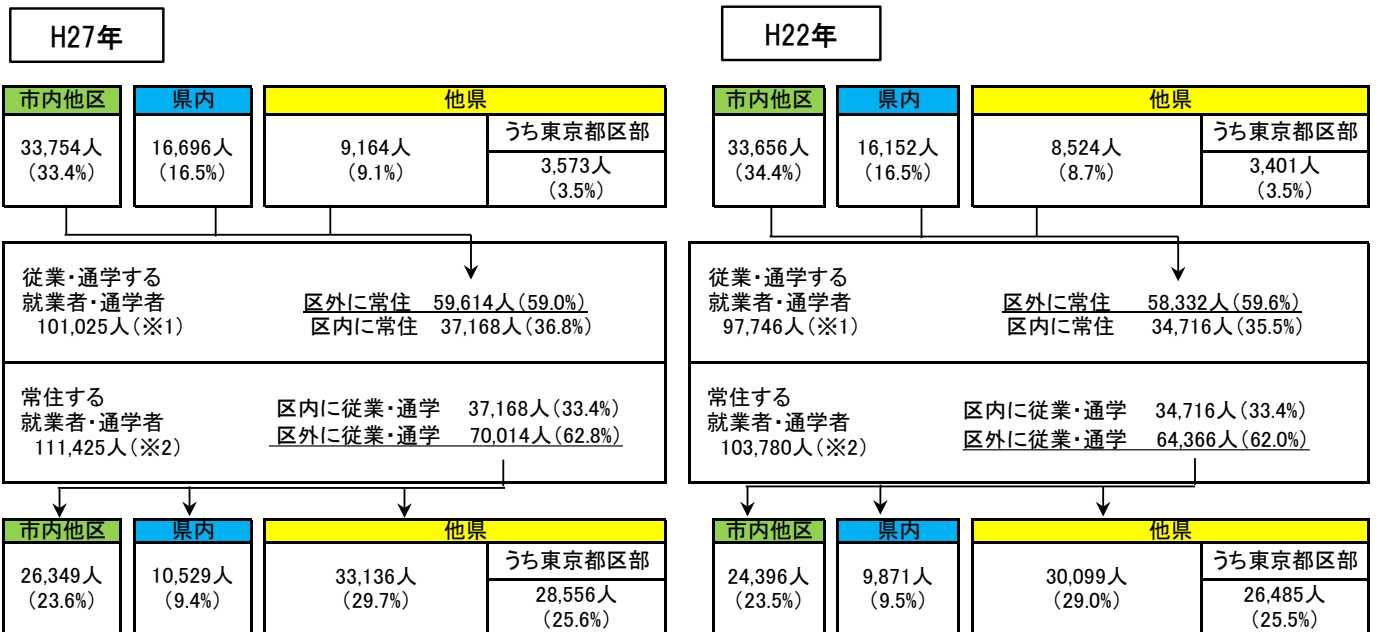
H27年

市内他区
33,754人
(33.4%)

県内
16,696人
(16.5%)

他県
9,164人
(9.1%)

うち東京都区部
3,573人
(3.5%)

従業・通学する
就業者・通学者
101,025人(※1)

区外に常住 59,614人(59.0%)
区内に常住 37,168人(36.8%)

常住する
就業者・通学者
111,425人(※2)

区内に従業・通学 37,168人(33.4%)
区外に従業・通学 70,014人(62.8%)

市内他区
26,349人
(23.6%)

県内
10,529人
(9.4%)

他県
33,136人
(29.7%)

うち東京都区部
28,556人
(25.6%)

H22年

市内他区
33,656人
(34.4%)

県内
16,152人
(16.5%)

他県
8,524人
(8.7%)

うち東京都区部
3,401人
(3.5%)

従業・通学する
就業者・通学者
97,746人(※1)

区外に常住 58,332人(59.6%)
区内に常住 34,716人(35.5%)

常住する
就業者・通学者
103,780人(※2)

区内に従業・通学 34,716人(33.4%)
区外に従業・通学 64,366人(62.0%)

市内他区
24,396人
(23.5%)

県内
9,871人
(9.5%)

他県
30,099人
(29.0%)

うち東京都区部
26,485人
(25.5%)